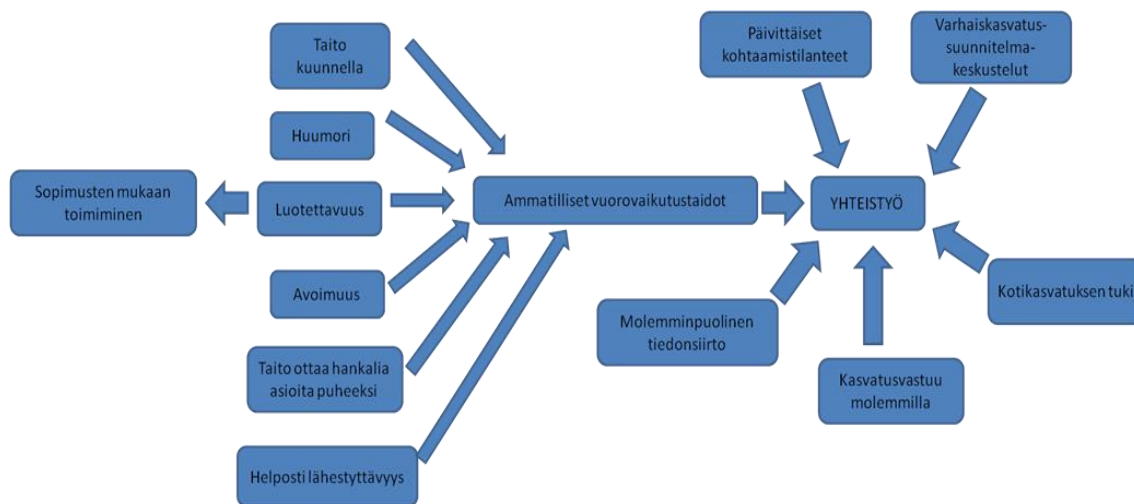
Taito kuunnella

Huumori

Sopimusten mukaan toimiminen

Luotettavuus

Avoimuus

Taito ottaa hankalia asioita puheeksi

Helposti lähestyttävyys

Ammatilliset vuorovaikutustaidot

Päivittäiset kohtaamistilanteet

Varhaiskasvatus-suunnitelma-keskustelut

YHTEISTYÖ

Kotikasvatuksen tuki

Molemminpuolinen tiedonsiirto

Kasvatusvastuu molemmilla